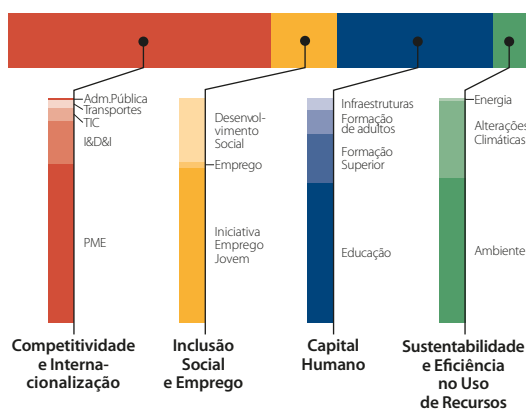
Adm.Pública
Transportes
TIC
I&D&I
PME

Competitividade e Internacionalização

Desenvolvimento Social
Emprego
Iniciativa Emprego Jovem

Inclusão Social e Emprego

Infraestruturas
Formação de adultos
Formação Superior
Educação

Capital Humano

Energia
Alterações Climáticas
Ambiente

Sustentabilidade e Eficiência no Uso de Recursos